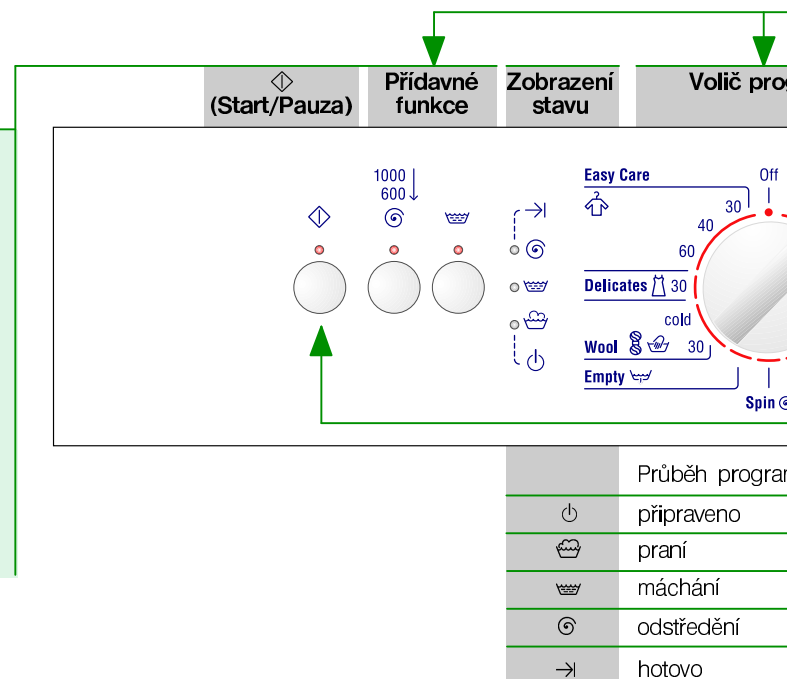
(Start/Pauza)

Přídavné funkce

Zobrazení stavu

Volič prog

1000
600

Easy Care
Off
30
40
60
Delicates 30
cold
Wool 30
Empty
Spin

| | Průběh prograr |
|---|---|
| ⏻ | připraveno |
| | praní |
| | máchání |
| | odstředění |
| →\| | hotovo |